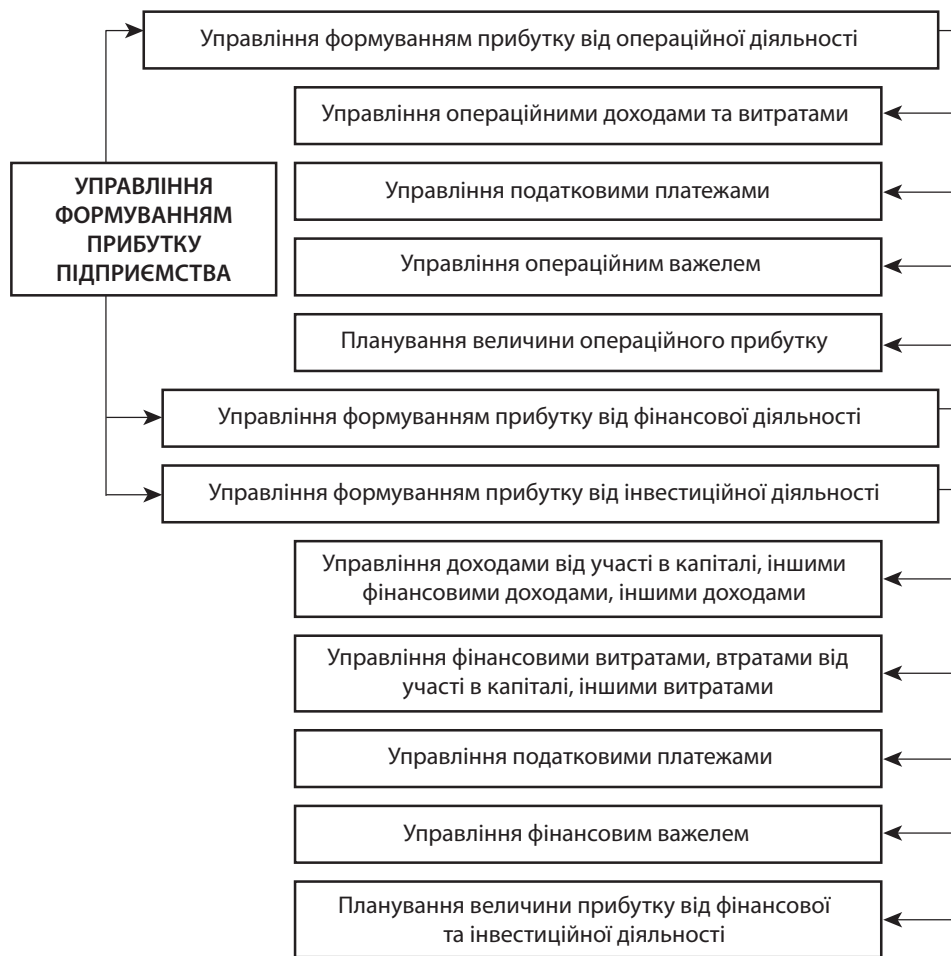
УПРАВЛІННЯ ФОРМУВАННЯМ ПРИБУТКУ ПІДПРИЄМСТВА

Управління формуванням прибутку від операційної діяльності

Управління операційними доходами та витратами

Управління податковими платежами

Управління операційним важелем

Планування величини операційного прибутку

Управління формуванням прибутку від фінансової діяльності

Управління формуванням прибутку від інвестиційної діяльності

Управління доходами від участі в капіталі, іншими фінансовими доходами, іншими доходами

Управління фінансовими витратами, втратами від участі в капіталі, іншими витратами

Управління податковими платежами

Управління фінансовим важелем

Планування величини прибутку від фінансової та інвестиційної діяльності